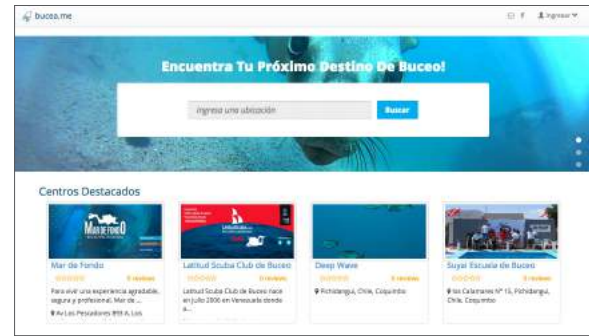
bucea.me

Ingresar

Encuentra Tu Próximo Destino De Buceo!

Ingresa una ubicación

Buscar

Centros Destacados

MAR DE FONDO

Mar de Fondo

0 reviews

Para vivir una experiencia agradable, segura y profesional, Mar de ...

Av Los Pescadores 899 A, Los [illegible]

Latitud Scuba Club de Buceo

0 reviews

Latitud Scuba Club de Buceo nace en julio 2006 en Venezuela donde a...

Deep Wave

0 reviews

Pichidangui, Chile, Coquimbo

Suyai Escuela de Buceo

0 reviews

Los Calamares Nº 15, Pichidangui, Chile, Coquimbo